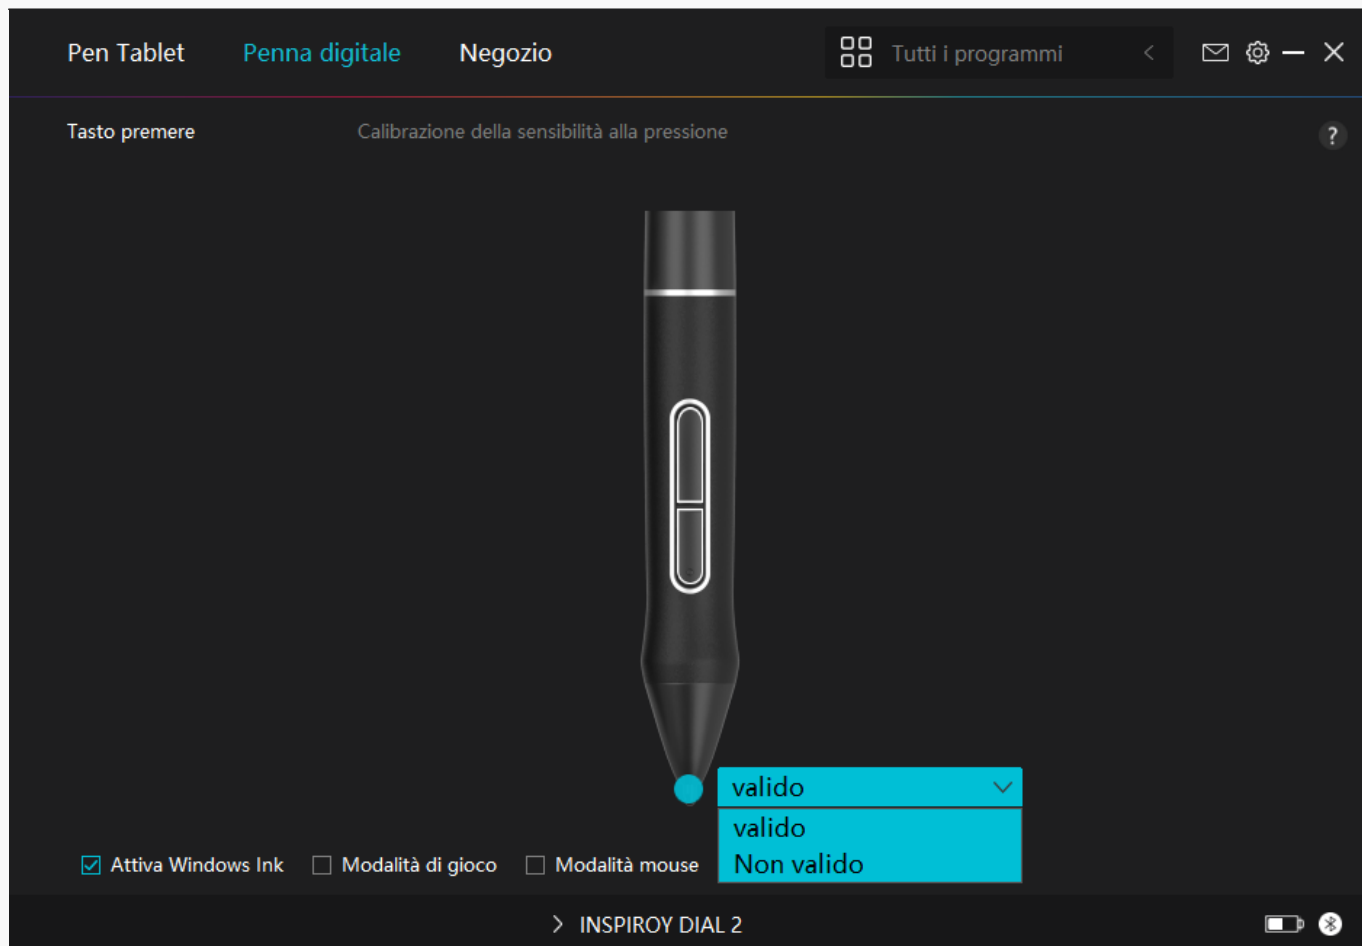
Pen Tablet Penna digitale Negozio

Tutti i programmi

Tasto premere Calibrazione della sensibilità alla pressione

?

valido

valido
Non valido

Attiva Windows Ink Modalità di gioco Modalità mouse

INSPIROY DIAL 2